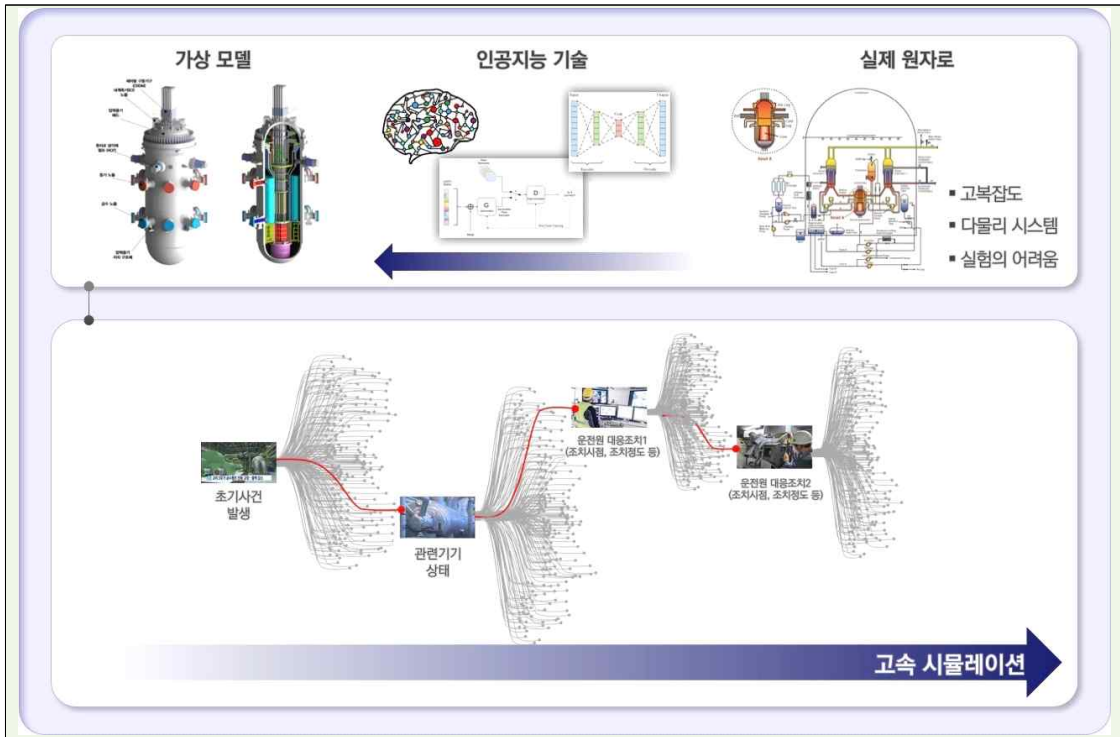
가상 모델

인공지능 기술

실제 원자로

▪ 고복잡도
▪ 다물리 시스템
▪ 실험의 어려움

초기사건 발생

관련기기 상태

운전원 대응조치1 (조치시점, 조치정도 등)

운전원 대응조치2 (조치시점, 조치정도 등)

고속 시뮬레이션